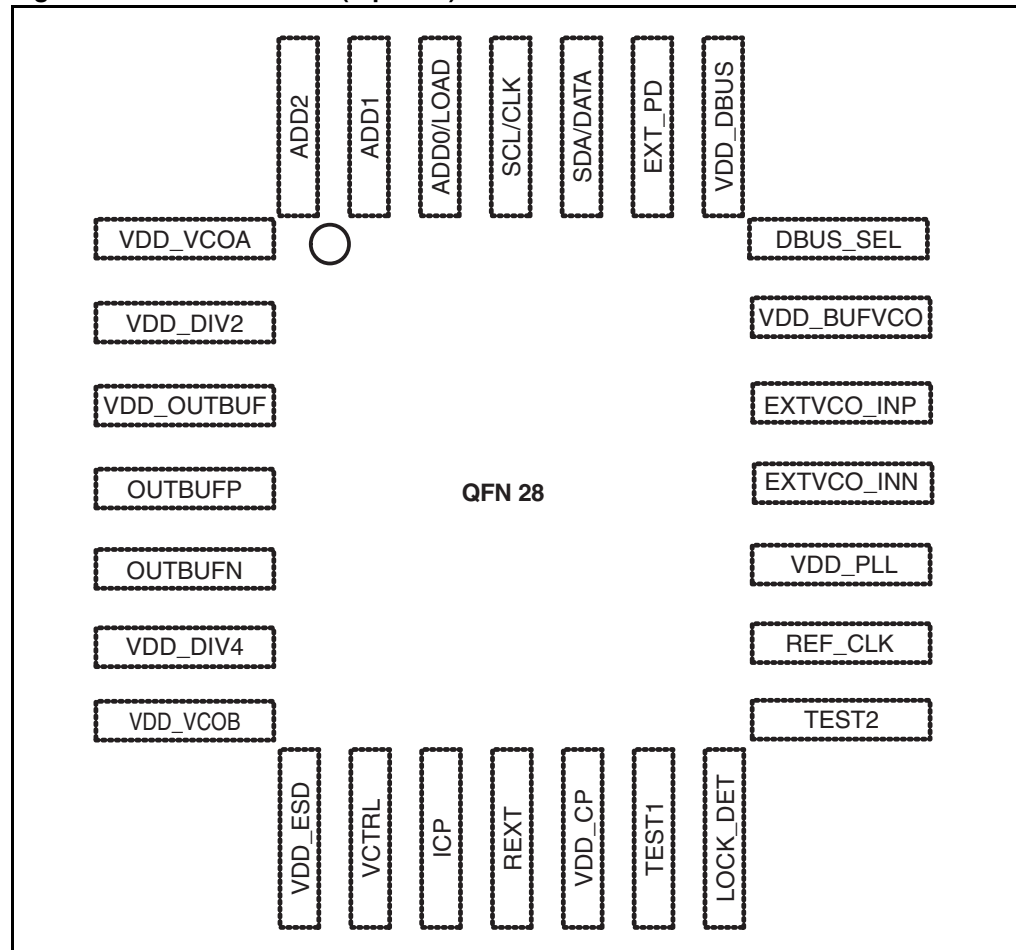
ADD2
ADD1
ADD0/LOAD
SCL/CLK
SDA/DATA
EXT_PD
VDD_DBUS

VDD_VCOA
VDD_DIV2
VDD_OUTBUF
OUTBUFP
OUTBUFN
VDD_DIV4
VDD_VCOB

QFN 28

DBUS_SEL
VDD_BUFVCO
EXTVCO_INP
EXTVCO_INN
VDD_PLL
REF_CLK
TEST2

VDD_ESD
VCTRL
ICP
REXT
VDD_CP
TEST1
LOCK_DET